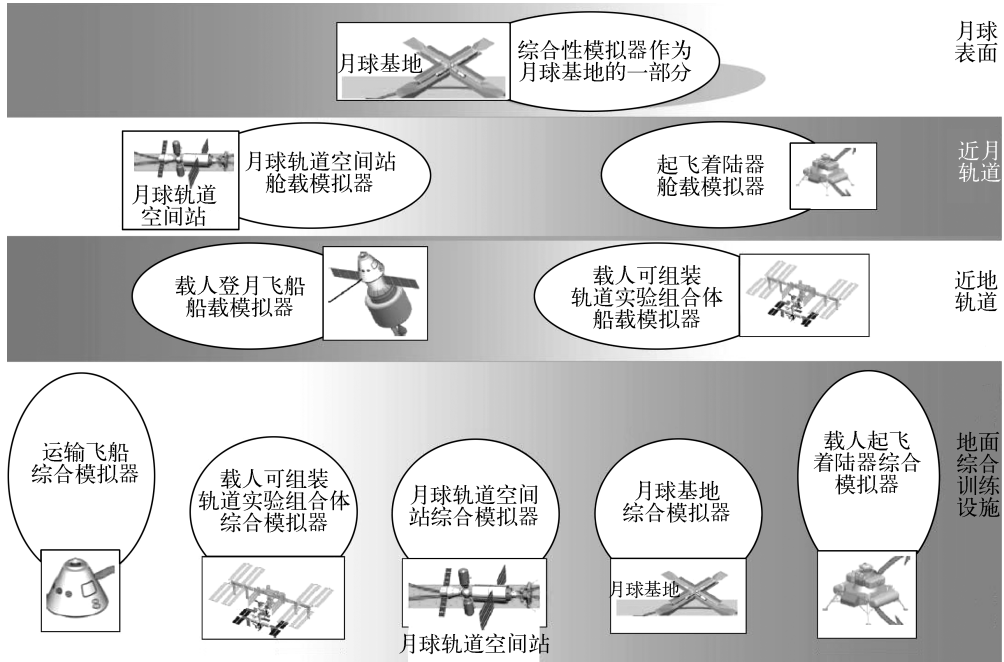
月球基地

综合性模拟器作为月球基地的一部分

月球表面

月球轨道空间站

月球轨道空间站舱载模拟器

起飞着陆器舱载模拟器

近月轨道

载人登月飞船船载模拟器

载人可组装轨道实验组合体船载模拟器

近地轨道

运输飞船综合模拟器

载人可组装轨道实验组合体综合模拟器

月球轨道空间站综合模拟器

月球基地综合模拟器

载人起飞着陆器综合模拟器

地面综合训练设施

月球轨道空间站

月球基地